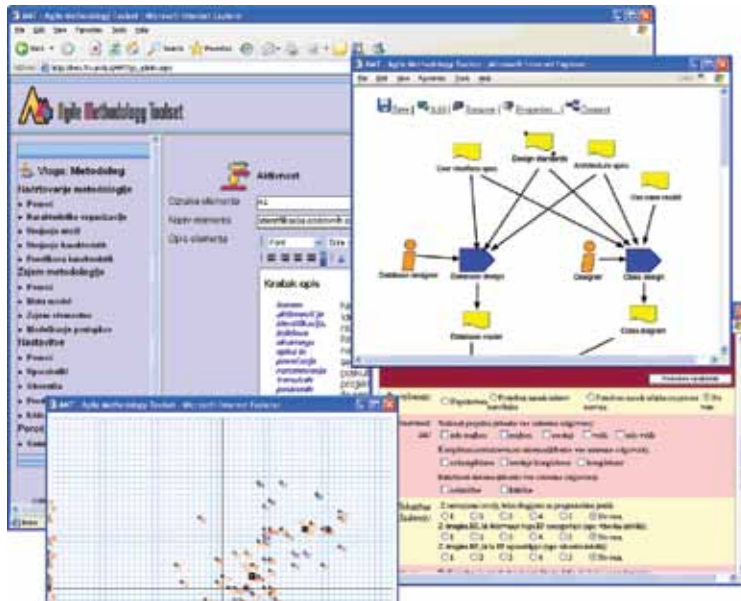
AMT - Agile Methodology Toolkit - Microsoft Internet Explorer

File Edit View Favorites Tools Help

Back Search Favorites

Agile Methodology Toolkit

Vloga: Metodolog

Načrtovanje metodologije

Procesi

Karakteristike organizacije

Snovanje modela

Snovanje karakteristik

Predlogi karakteristik

Zajem metodologije

Procesi

Meta model

Zajem elementov

Modeliranje postopkov

Nastavitve

Procesi

Spremljanje

Uporabniki

Aktivnost

Oznaka elementa

Naziv elementa

Opis elementa

Font Size

Kratek opis

AMT - Agile Methodology Toolkit - Microsoft Internet Explorer

File Edit View Favorites Tools Help

Save Edit Remove Properties Connect

User interface spec

Design elements

Architecture spec

Use case model

Database designer

Database design

Designer

Class design

Database model

Class diagram

AMT - Agile Methodology Toolkit - Microsoft Internet Explorer

Posredujte vprašalnik

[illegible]

Ne vem

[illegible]

Ne vem